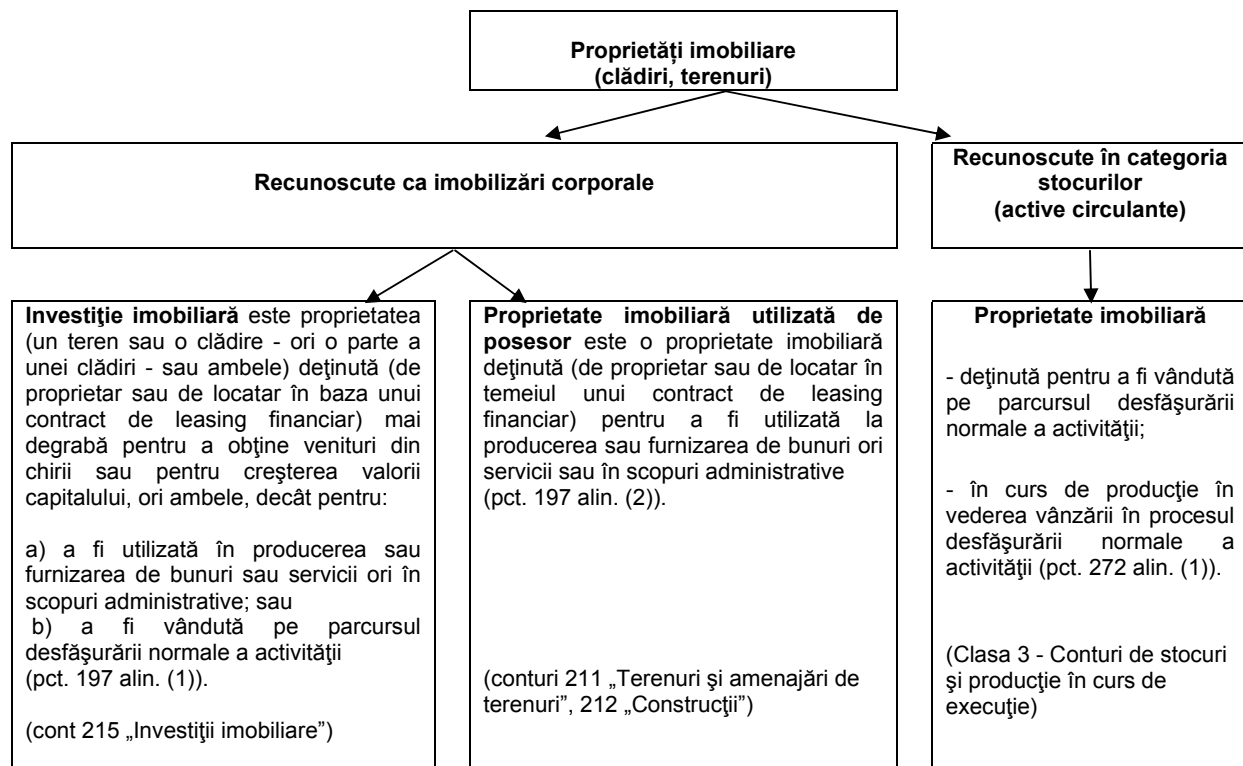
Proprietăți imobiliare
(clădiri, terenuri)

Recunoscute ca imobilizări corporale

Recunoscute în categoria stocurilor
(active circulante)

**Investiţie imobiliară** este proprietatea (un teren sau o clădire - ori o parte a unei clădiri - sau ambele) deţinută (de proprietar sau de locatar în baza unui contract de leasing financiar) mai degrabă pentru a obţine venituri din chirii sau pentru creşterea valorii capitalului, ori ambele, decât pentru:

a) a fi utilizată în producerea sau furnizarea de bunuri sau servicii ori în scopuri administrative; sau
b) a fi vândută pe parcursul desfăşurării normale a activităţii (pct. 197 alin. (1)).

(cont 215 „Investiţii imobiliare")

**Proprietate imobiliară utilizată de posesor** este o proprietate imobiliară deţinută (de proprietar sau de locatar în temeiul unui contract de leasing financiar) pentru a fi utilizată la producerea sau furnizarea de bunuri ori servicii sau în scopuri administrative (pct. 197 alin. (2)).

(conturi 211 „Terenuri şi amenajări de terenuri", 212 „Construcţii")

**Proprietate imobiliară**

- deţinută pentru a fi vândută pe parcursul desfăşurării normale a activităţii;

- în curs de producţie în vederea vânzării în procesul desfăşurării normale a activităţii (pct. 272 alin. (1)).

(Clasa 3 - Conturi de stocuri şi producţie în curs de execuţie)